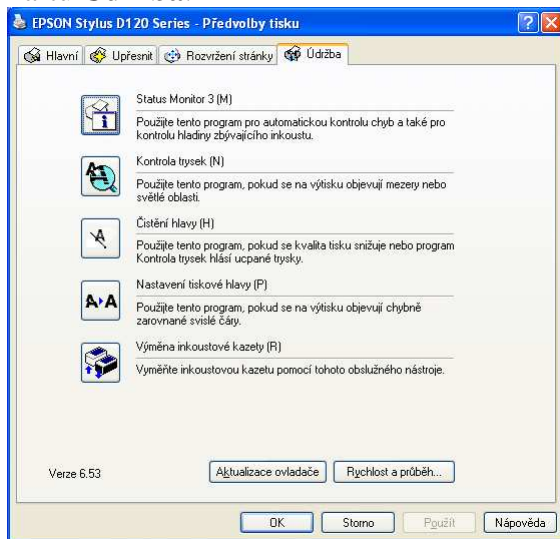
EPSON Stylus D120 Series - Předvolby tisku

Hlavní | Upřesnit | Rozvržení stránky | Údržba

Status Monitor 3 (M)
Použijte tento program pro automatickou kontrolu chyb a také pro kontrolu hladiny zbývajícího inkoustu.

Kontrola trysek (N)
Použijte tento program, pokud se na výtisku objevují mezery nebo světlé oblasti.

Čistění hlavy (H)
Použijte tento program, pokud se kvalita tisku snižuje nebo program Kontrola trysek hlásí ucpané trysky.

Nastavení tiskové hlavy (P)
Použijte tento program, pokud se na výtisku objevují chybně zarovnané svislé čáry.

Výměna inkoustové kazety (R)
Vyměňte inkoustovou kazetu pomocí tohoto obslužného nástroje.

Verze 6.53

Aktualizace ovladače | Rychlost a průběh...

OK | Storno | Použít | Nápověda